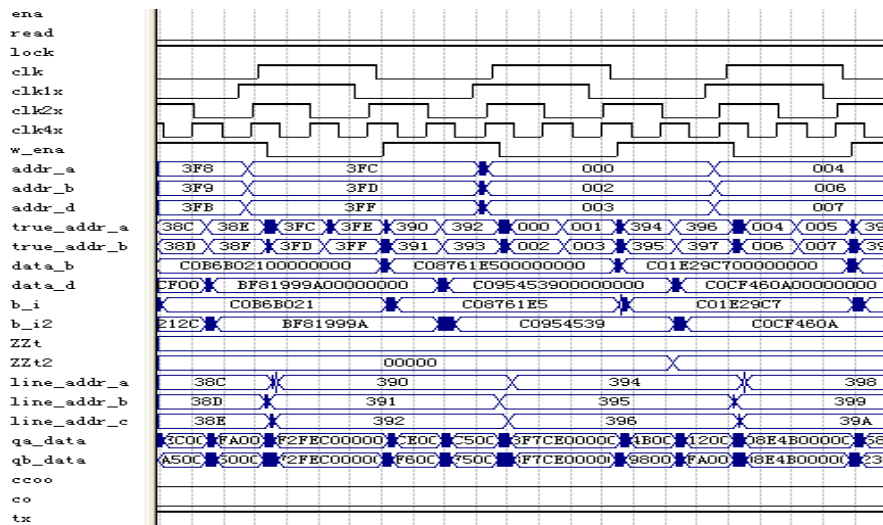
ena
read
lock
clk
clk1x
clk2x
clk4x
w_ena
addr_a
addr_b
addr_d
true_addr_a
true_addr_b
data_b
data_d
b_i
b_i2
ZZt
ZZt2
line_addr_a
line_addr_b
line_addr_c
qa_data
qb_data
ccoo
co
tx

3F8 3FC 000 004
3F9 3FD 002 006
3FB 3FF 003 007
38C 38E 3FC 3FE 390 392 000 001 394 396 004 005 39
38D 38F 3FD 3FF 391 393 002 003 395 397 006 007 39
C0B6B02100000000 C08761E500000000 C01E29C700000000
CF00 BF81999A00000000 C095453900000000 C0CF460A00000000
C0B6B021 C08761E5 C01E29C7
212C BF81999A C0954539 C0CF460A
00000
38C 390 394 398
38D 391 395 399
38E 392 396 39A
3C0C FA00 F2FEC00000 CE0C C50C 3F7CE0000C 4B0C 120C 08E4B0000C 58
A50C 600C F2FEC0000 F60C F50C F7CE0000 9800 FA00 08E4B0000 23